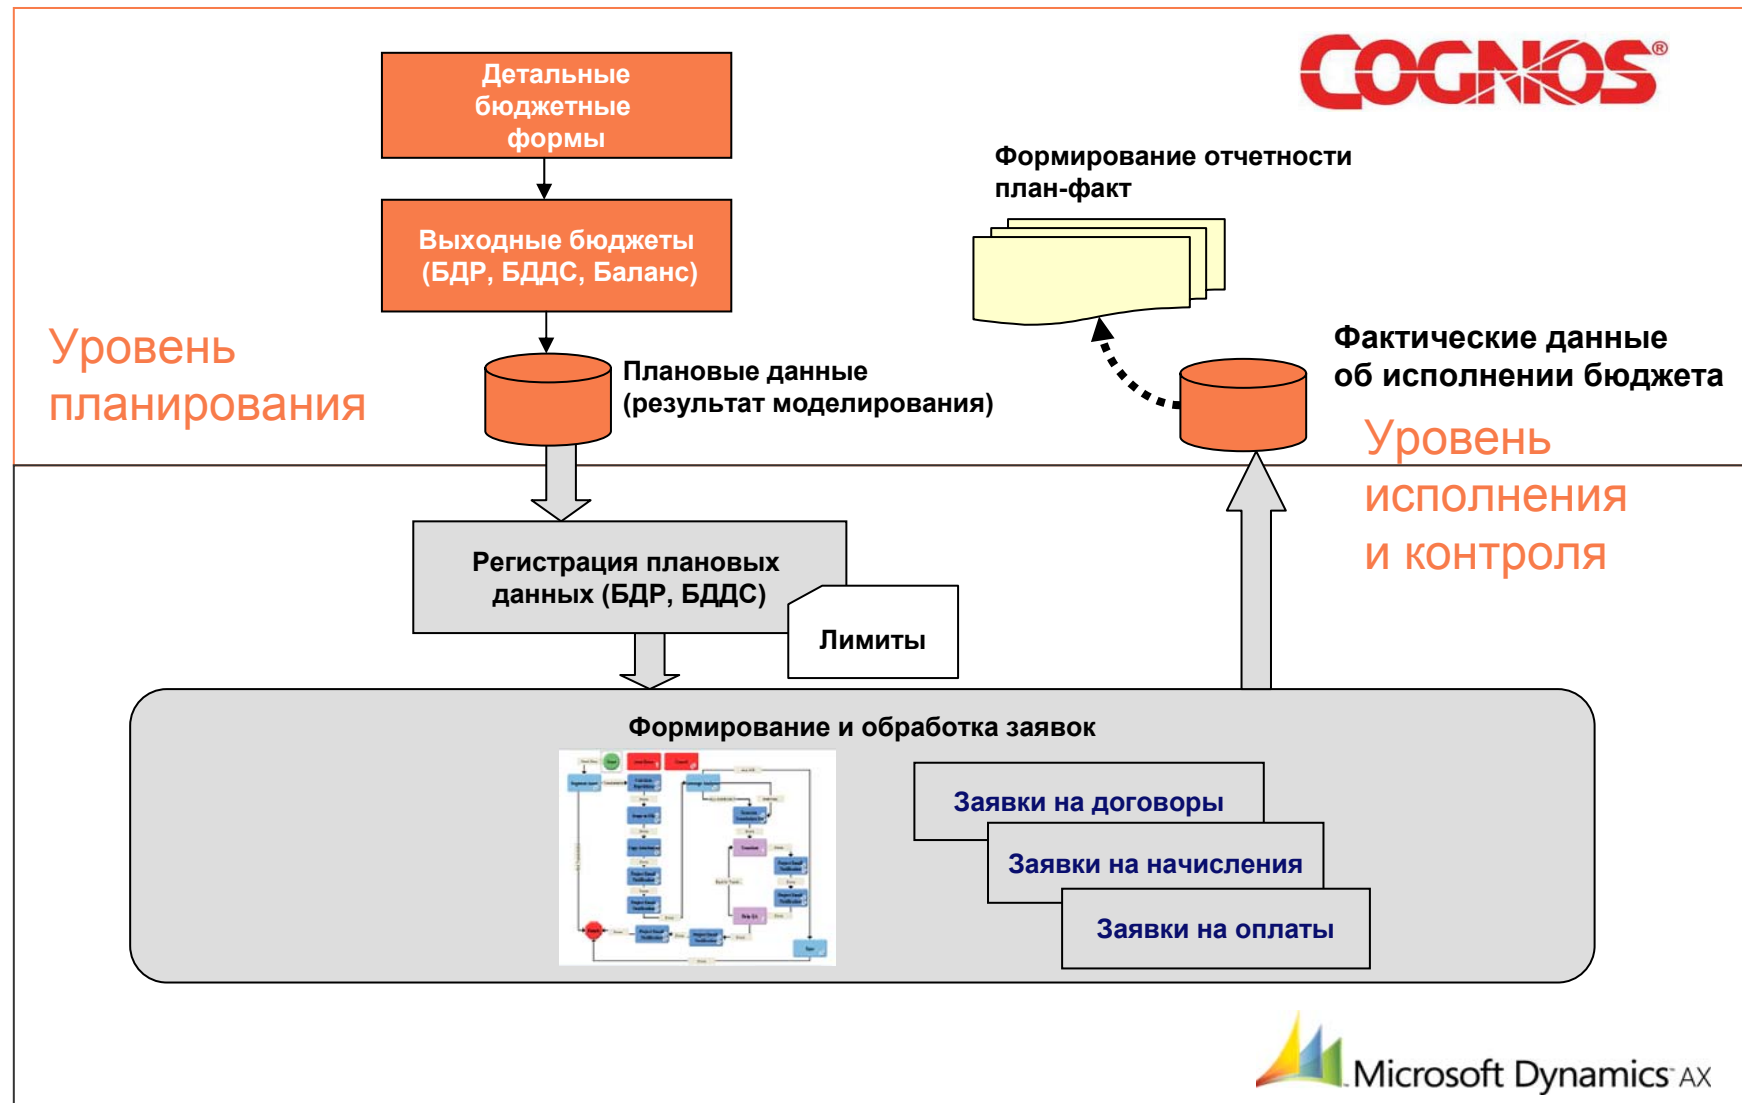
COGNOS®

Детальные бюджетные формы

Выходные бюджеты (БДР, БДДС, Баланс)

Формирование отчетности план-факт

Уровень планирования

Плановые данные (результат моделирования)

Фактические данные об исполнении бюджета

Уровень исполнения и контроля

Регистрация плановых данных (БДР, БДДС)

Лимиты

Формирование и обработка заявок

Заявки на договоры

Заявки на начисления

Заявки на оплаты

Microsoft Dynamics AX